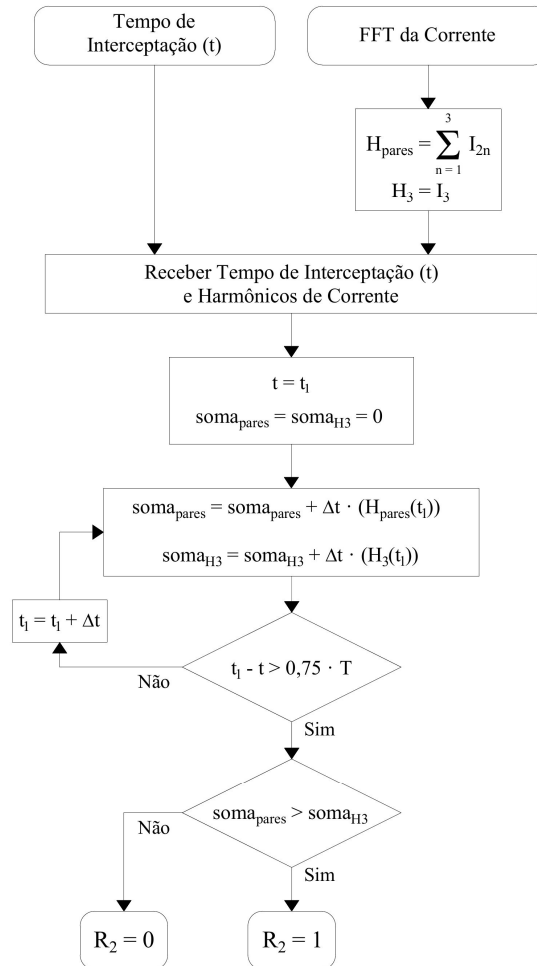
Tempo de Interceptação (t)

FFT da Corrente

$H_{pares} = \sum_{n=1}^{3} I_{2n}$

$H_3 = I_3$

Receber Tempo de Interceptação (t) e Harmônicos de Corrente

$t = t_I$

$soma_{pares} = soma_{H3} = 0$

$soma_{pares} = soma_{pares} + \Delta t \cdot (H_{pares}(t_I))$

$soma_{H3} = soma_{H3} + \Delta t \cdot (H_3(t_I))$

$t_I = t_I + \Delta t$

$t_I - t > 0{,}75 \cdot T$

Não

Sim

$soma_{pares} > soma_{H3}$

Não

Sim

$R_2 = 0$

$R_2 = 1$